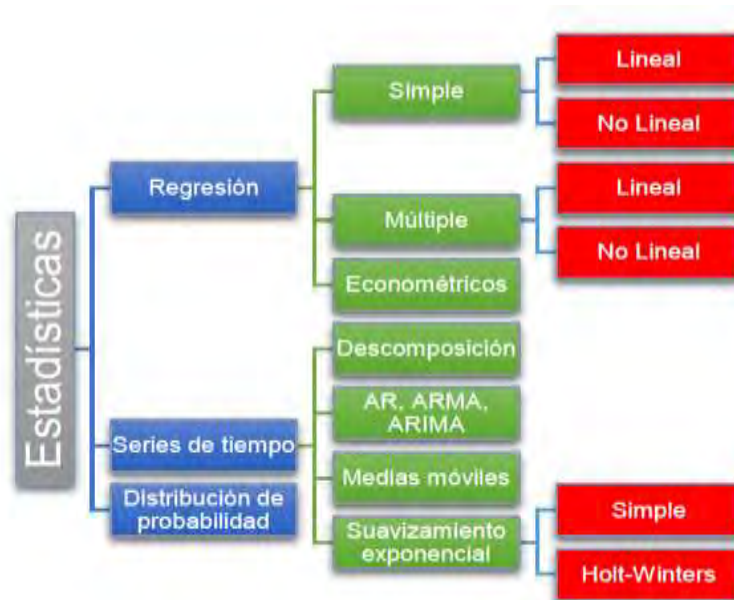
Estadísticas

Regresión

Simple

Lineal

No Lineal

Múltiple

Lineal

No Lineal

Econométricos

Series de tiempo

Descomposición

AR, ARMA, ARIMA

Medias móviles

Suavizamiento exponencial

Simple

Holt-Winters

Distribución de probabilidad